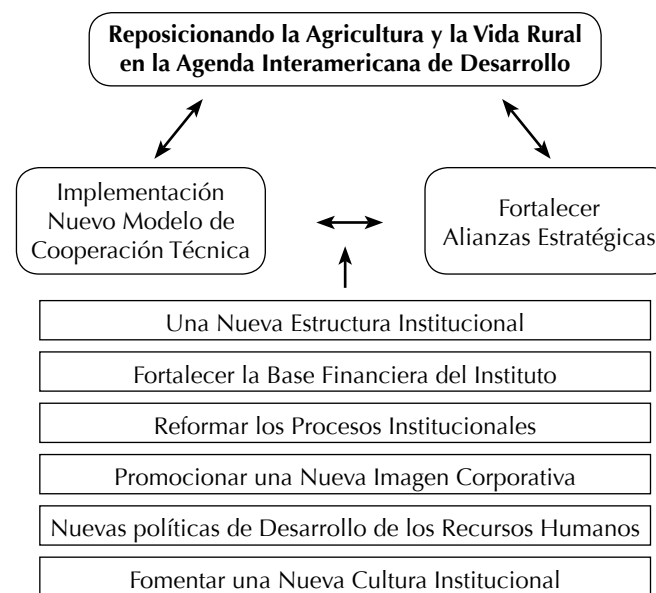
Reposicionando la Agricultura y la Vida Rural en la Agenda Interamericana de Desarrollo

Implementación Nuevo Modelo de Cooperación Técnica

Fortalecer Alianzas Estratégicas

Una Nueva Estructura Institucional

Fortalecer la Base Financiera del Instituto

Reformar los Procesos Institucionales

Promocionar una Nueva Imagen Corporativa

Nuevas políticas de Desarrollo de los Recursos Humanos

Fomentar una Nueva Cultura Institucional